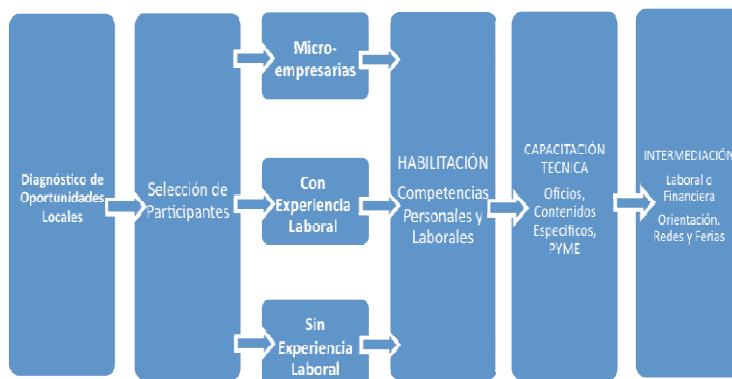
Diagnóstico de Oportunidades Locales

Selección de Participantes

Micro-empresarias

Con Experiencia Laboral

Sin Experiencia Laboral

HABILITACIÓN
Competencias Personales y Laborales

CAPACITACIÓN TECNICA
Oficios, Contenidos Especificos, PYME

INTERMEDIACIÓN
Laboral c Financiera
Orientación, Redes y Ferias